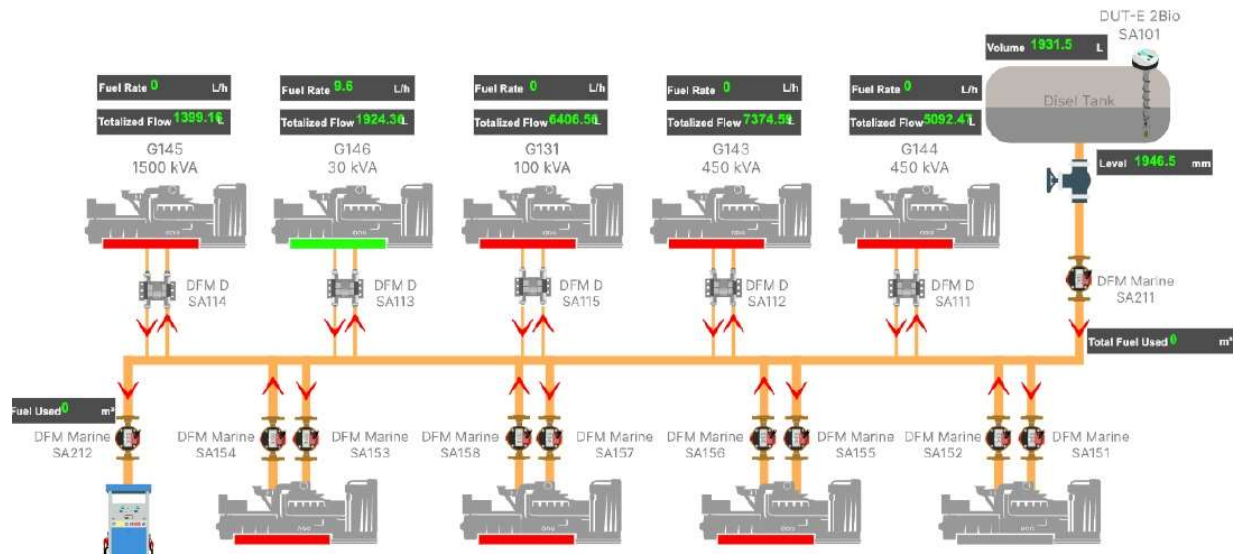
DUT-E 2Bio
SA101

Volume 1931.5 L

Disel Tank

Level 1946.5 mm

Fuel Rate 0 L/h
Totalized Flow 1399.16 L
G145
1500 kVA

Fuel Rate 9.6 L/h
Totalized Flow 1924.30 L
G146
30 kVA

Fuel Rate 0 L/h
Totalized Flow 6406.56 L
G131
100 kVA

Fuel Rate 0 L/h
Totalized Flow 7374.59 L
G143
450 kVA

Fuel Rate 0 L/h
Totalized Flow 5092.41 L
G144
450 kVA

DFM D
SA114

DFM D
SA113

DFM D
SA115

DFM D
SA112

DFM D
SA111

DFM Marine
SA211

Total Fuel Used 0 m³

Fuel Used 0 m³

DFM Marine
SA212

DFM Marine
SA154

DFM Marine
SA153

DFM Marine
SA158

DFM Marine
SA157

DFM Marine
SA156

DFM Marine
SA155

DFM Marine
SA152

DFM Marine
SA151